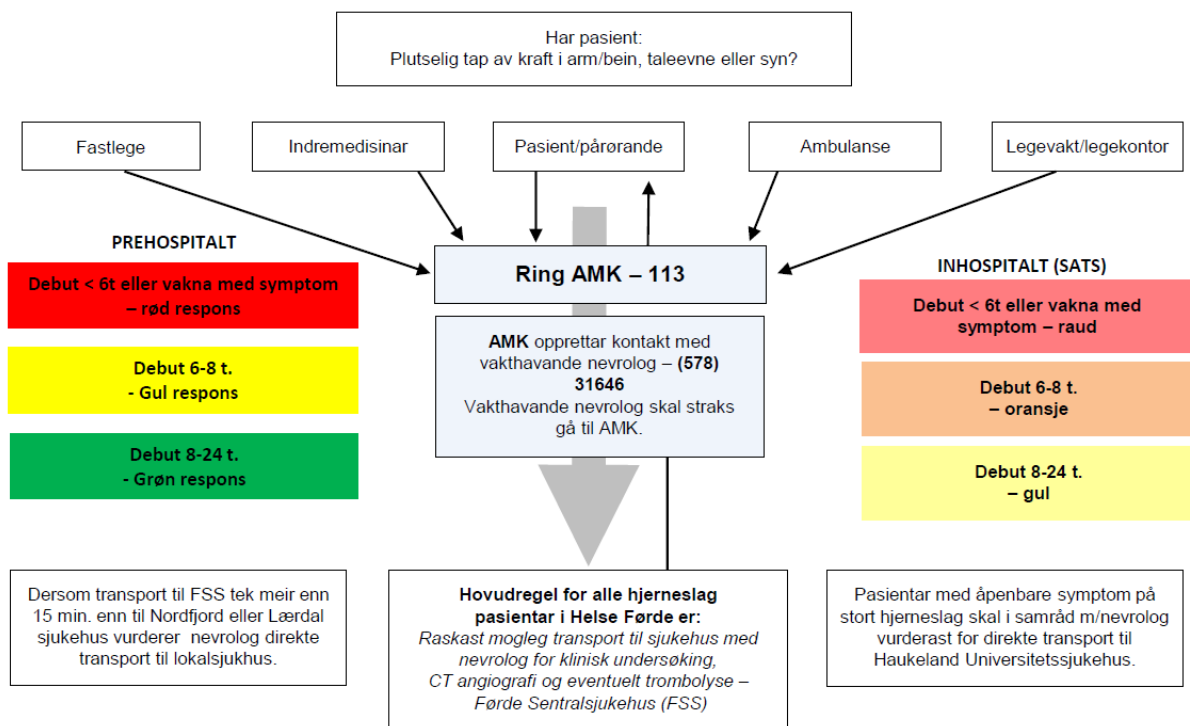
Har pasient:
Plutselig tap av kraft i arm/bein, taleevne eller syn?

Fastlege

Indremedisinar

Pasient/pårørande

Ambulanse

Legevakt/legekontor

PREHOSPITALT

Debut < 6t eller vakna med symptom – rød respons

Debut 6-8 t.
- Gul respons

Debut 8-24 t.
- Grøn respons

Ring AMK – 113

**AMK** opprettar kontakt med vakthavande nevrolog – **(578) 31646**
Vakthavande nevrolog skal straks gå til AMK.

INHOSPITALT (SATS)

Debut < 6t eller vakna med symptom – raud

Debut 6-8 t.
– oransje

Debut 8-24 t.
– gul

Dersom transport til FSS tek meir enn 15 min. enn til Nordfjord eller Lærdal sjukehus vurderer nevrolog direkte transport til lokalsjukhus.

**Hovudregel for alle hjerneslag pasientar i Helse Førde er:**
*Raskast mogleg transport til sjukehus med nevrolog for klinisk undersøking, CT angiografi og eventuelt trombolyse – Førde Sentralsjukehus (FSS)*

Pasientar med åpenbare symptom på stort hjerneslag skal i samråd m/nevrolog vurderast for direkte transport til Haukeland Universitetssjukehus.